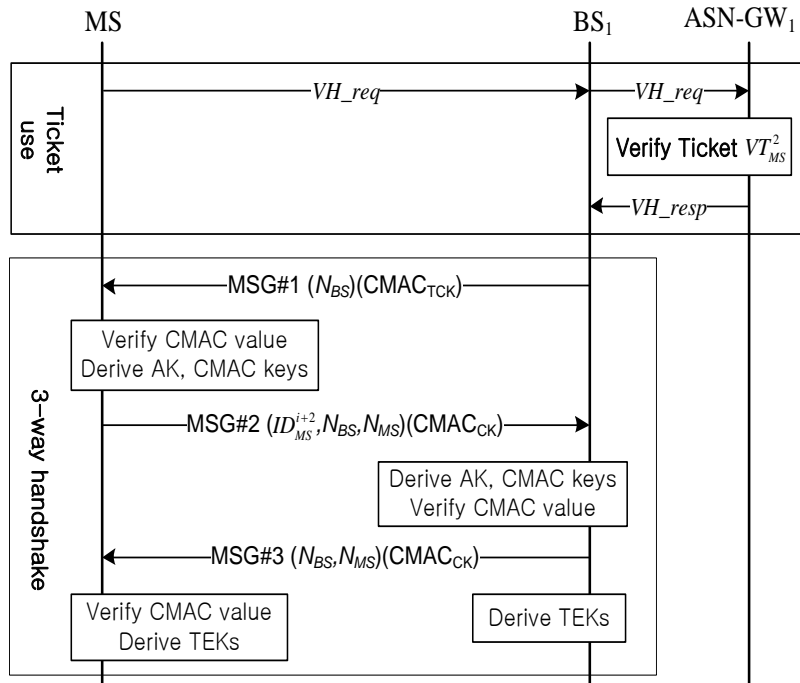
MS

BS$_1$

ASN-GW$_1$

Ticket use

$VH\_req$

$VH\_req$

Verify Ticket $VT_{MS}^{2}$

$VH\_resp$

3-way handshake

MSG#1 ($N_{BS}$)(CMAC$_{TCK}$)

Verify CMAC value
Derive AK, CMAC keys

MSG#2 ($ID_{MS}^{i+2}$,$N_{BS}$,$N_{MS}$)(CMAC$_{CK}$)

Derive AK, CMAC keys
Verify CMAC value

MSG#3 ($N_{BS}$,$N_{MS}$)(CMAC$_{CK}$)

Verify CMAC value
Derive TEKs

Derive TEKs